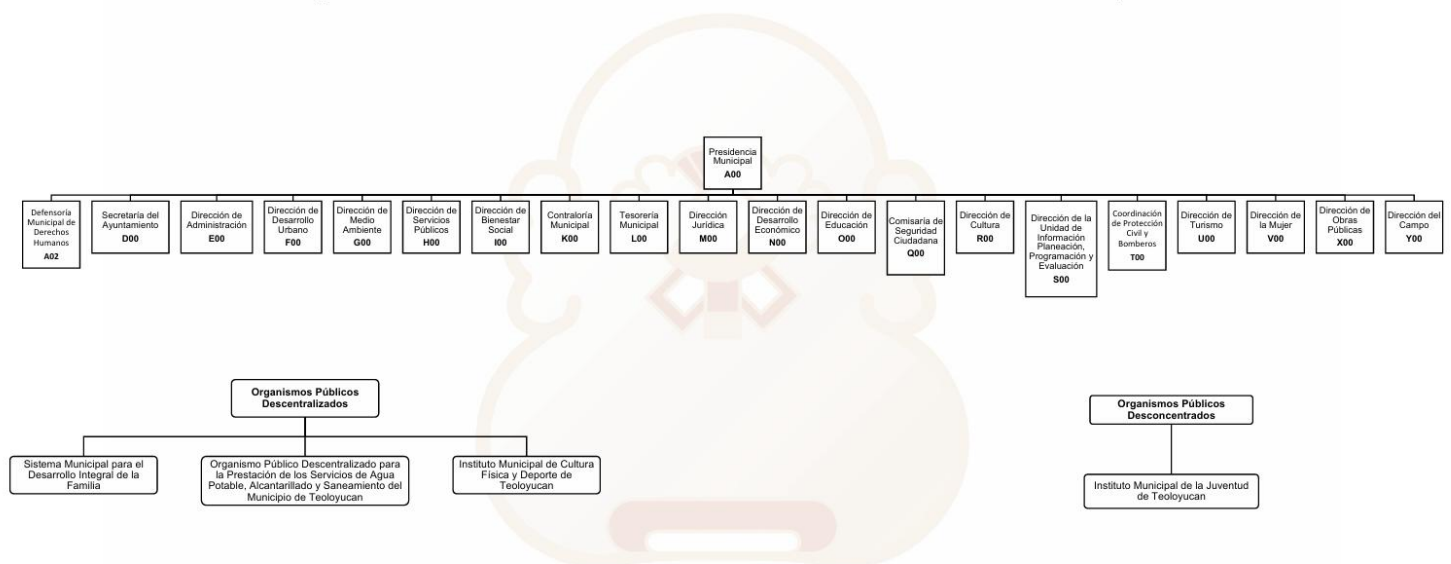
Presidencia Municipal
A00

Defensoría Municipal de Derechos Humanos
A02

Secretaría del Ayuntamiento
D00

Dirección de Administración
E00

Dirección de Desarrollo Urbano
F00

Dirección de Medio Ambiente
G00

Dirección de Servicios Públicos
H00

Dirección de Bienestar Social
I00

Contraloría Municipal
K00

Tesorería Municipal
L00

Dirección Jurídica
M00

Dirección de Desarrollo Económico
N00

Dirección de Educación
O00

Comisaría de Seguridad Ciudadana
Q00

Dirección de Cultura
R00

Dirección de la Unidad de Información Planeación, Programación y Evaluación
S00

Coordinación de Protección Civil y Bomberos
T00

Dirección de Turismo
U00

Dirección de la Mujer
V00

Dirección de Obras Públicas
X00

Dirección del Campo
Y00

Organismos Públicos Descentralizados

Sistema Municipal para el Desarrollo Integral de la Familia

Organismo Público Descentralizado para la Prestación de los Servicios de Agua Potable, Alcantarillado y Saneamiento del Municipio de Teoloyucan

Instituto Municipal de Cultura Física y Deporte de Teoloyucan

Organismos Públicos Desconcentrados

Instituto Municipal de la Juventud de Teoloyucan